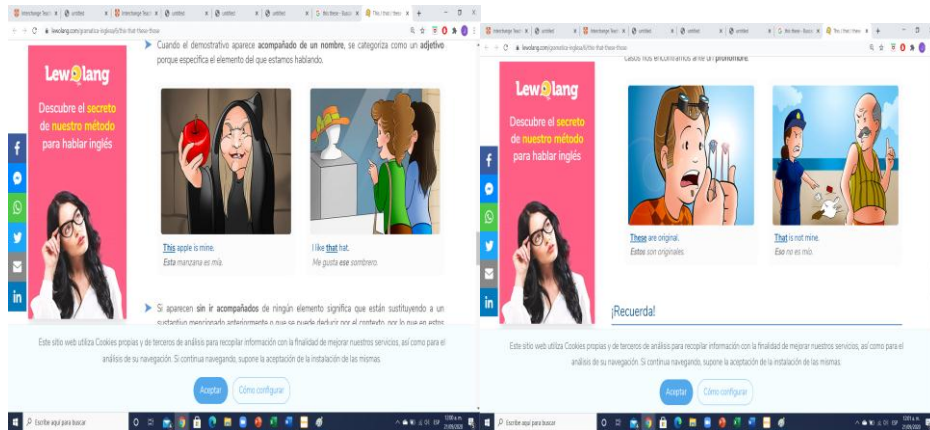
lewolang.com/gramatica-inglesa/6/this-that-these-those

Lew lang

Descubre el secreto de nuestro método para hablar inglés

f

in

Cuando el demostrativo aparece acompañado de un nombre, se categoriza como un adjetivo porque especifica el elemento del que estamos hablando.

This apple is mine.
Esta manzana es mía.

I like that hat.
Me gusta ese sombrero.

Si aparecen sin ir acompañados de ningún elemento significa que están sustituyendo a un sustantivo mencionado anteriormente o que se puede deducir por el contexto, por lo que en estos

Este sitio web utiliza Cookies propias y de terceros de análisis para recopilar información con la finalidad de mejorar nuestros servicios, así como para el análisis de su navegación. Si continua navegando, supone la aceptación de la instalación de las mismas.

Aceptar

Cómo configurar

Escribe aquí para buscar

lewolang.com/gramatica-inglesa/6/this-that-these-those

casos nos encontramos ante un pronombre.

Lew lang

Descubre el secreto de nuestro método para hablar inglés

f

in

These are original.
Estos son originales.

That is not mine.
Eso no es mío.

¡Recuerda!

Este sitio web utiliza Cookies propias y de terceros de análisis para recopilar información con la finalidad de mejorar nuestros servicios, así como para el análisis de su navegación. Si continua navegando, supone la aceptación de la instalación de las mismas.

Aceptar

Cómo configurar

Escribe aquí para buscar